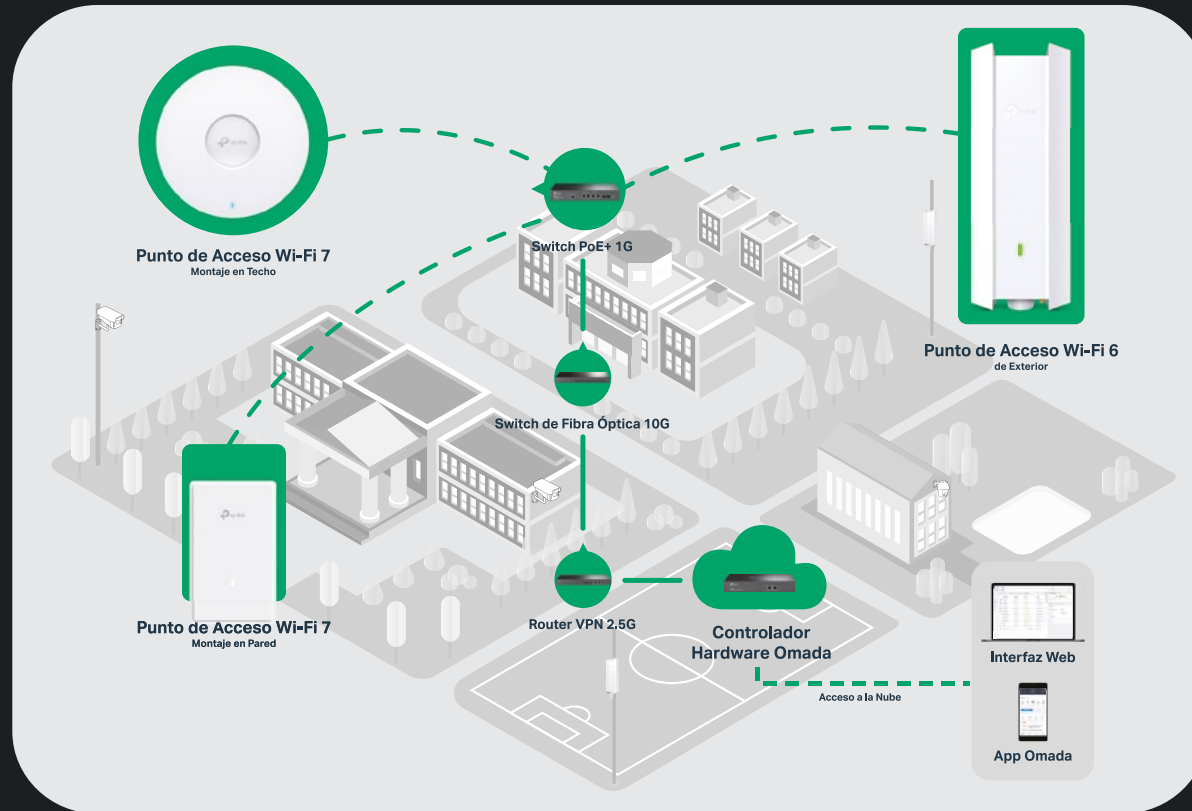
Punto de Acceso Wi-Fi 7
Montaje en Techo

Switch PoE+ 1G

Punto de Acceso Wi-Fi 6
de Exterior

Switch de Fibra Óptica 10G

Punto de Acceso Wi-Fi 7
Montaje en Pared

Router VPN 2.5G

Controlador
Hardware Omada

Acceso a la Nube

Interfaz Web

App Omada